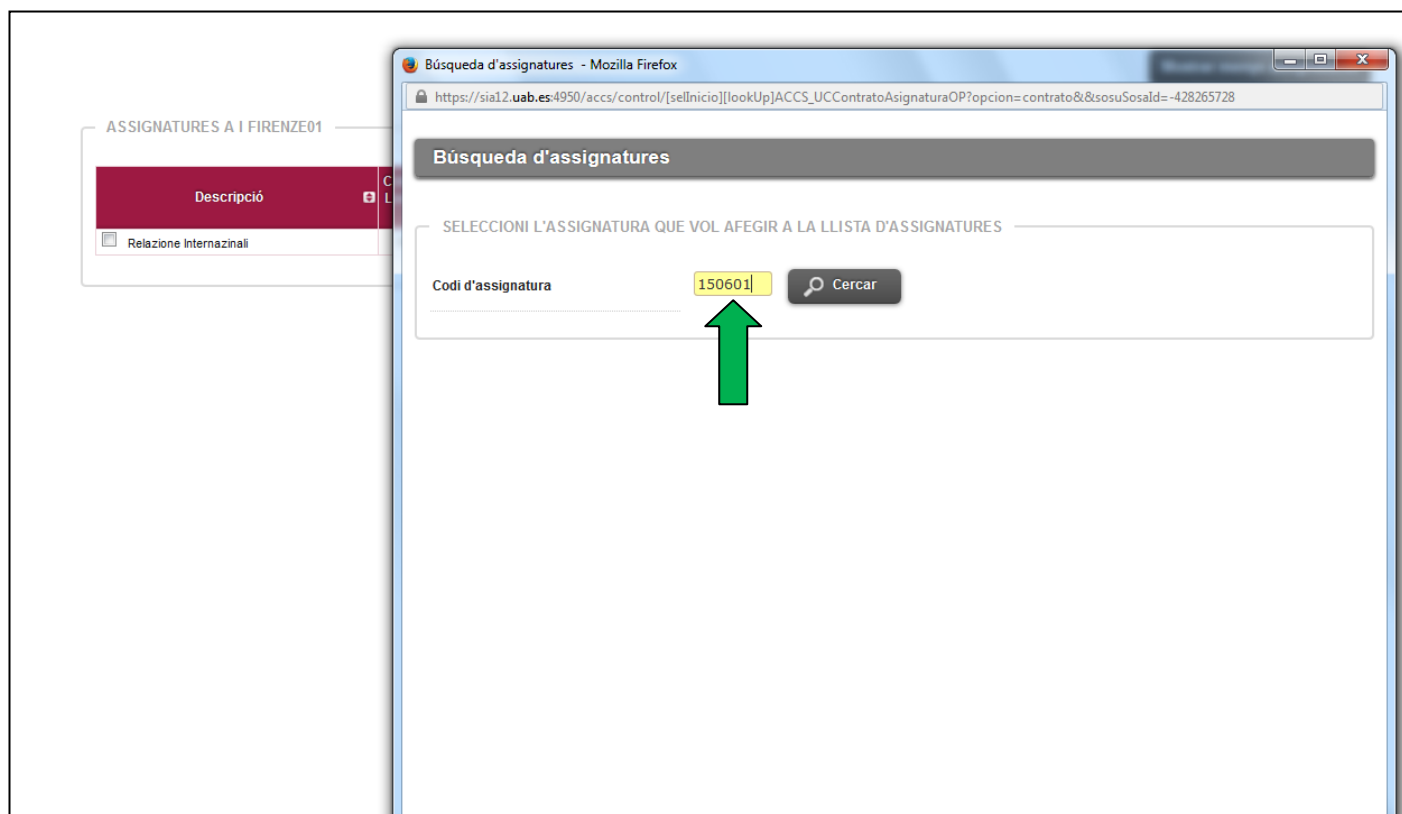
Búsqueda d'assignatures - Mozilla Firefox

https://sia12.uab.es:4950/accs/control/[selInicio][lookUp]ACCS_UCContratoAsignaturaOP?opcion=contrato&&sosuSosaId=-428265728

ASSIGNATURES A I FIRENZE01

| Descripció | C L |
|---|---|
| Relazione Internazinali | |

Búsqueda d'assignatures

SELECCIONI L'ASSIGNATURA QUE VOL AFEGIR A LA LLISTA D'ASSIGNATURES

Codi d'assignatura 150601 Cercar